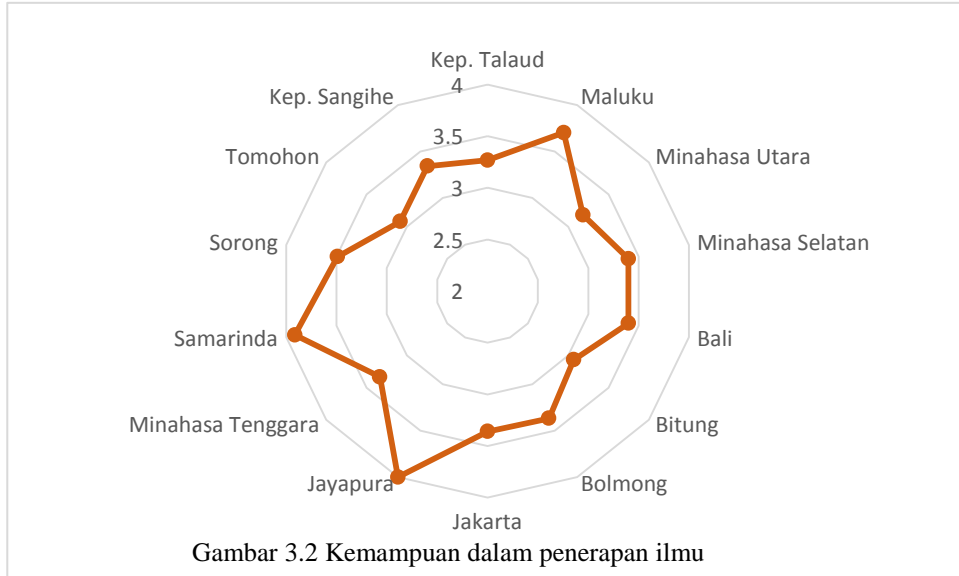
Kep. Talaud
4
3.5
3
2.5
2
Maluku
Minahasa Utara
Minahasa Selatan
Bali
Bitung
Bolmong
Jakarta
Jayapura
Minahasa Tenggara
Samarinda
Sorong
Tomohon
Kep. Sangihe

Gambar 3.2 Kemampuan dalam penerapan ilmu